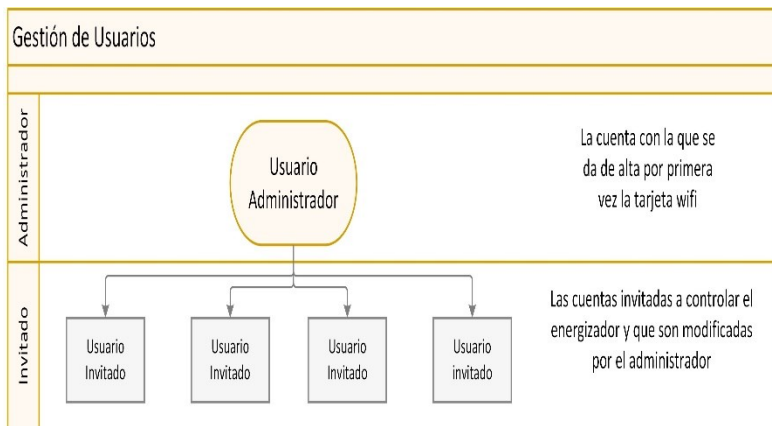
Gestión de Usuarios

Administrador

Usuario Administrador

La cuenta con la que se da de alta por primera vez la tarjeta wifi

Invitado

Usuario Invitado

Usuario Invitado

Usuario Invitado

Usuario invitado

Las cuentas invitadas a controlar el energizador y que son modificadas por el administrador